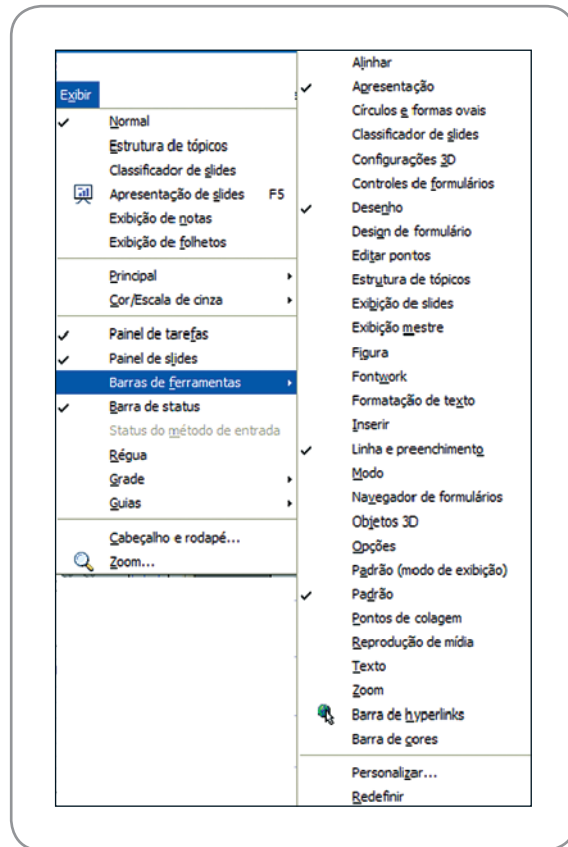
Exibir

Normal
Estrutura de tópicos
Classificador de slides
Apresentação de slides F5
Exibição de notas
Exibição de folhetos

Principal
Cor/Escala de cinza

Painel de tarefas
Painel de slides
Barras de ferramentas
Barra de status
Status do método de entrada
Régua
Grade
Guias

Cabeçalho e rodapé...
Zoom...

Alinhar
Apresentação
Círculos e formas ovais
Classificador de slides
Configurações 3D
Controles de formulários
Desenho
Design de formulário
Editar pontos
Estrutura de tópicos
Exibição de slides
Exibição mestre
Figura
Fontwork
Formatação de texto
Inserir
Linha e preenchimento
Modo
Navegador de formulários
Objetos 3D
Opções
Padrão (modo de exibição)
Padrão
Pontos de colagem
Reprodução de mídia
Texto
Zoom
Barra de hyperlinks
Barra de cores

Personalizar...
Redefinir